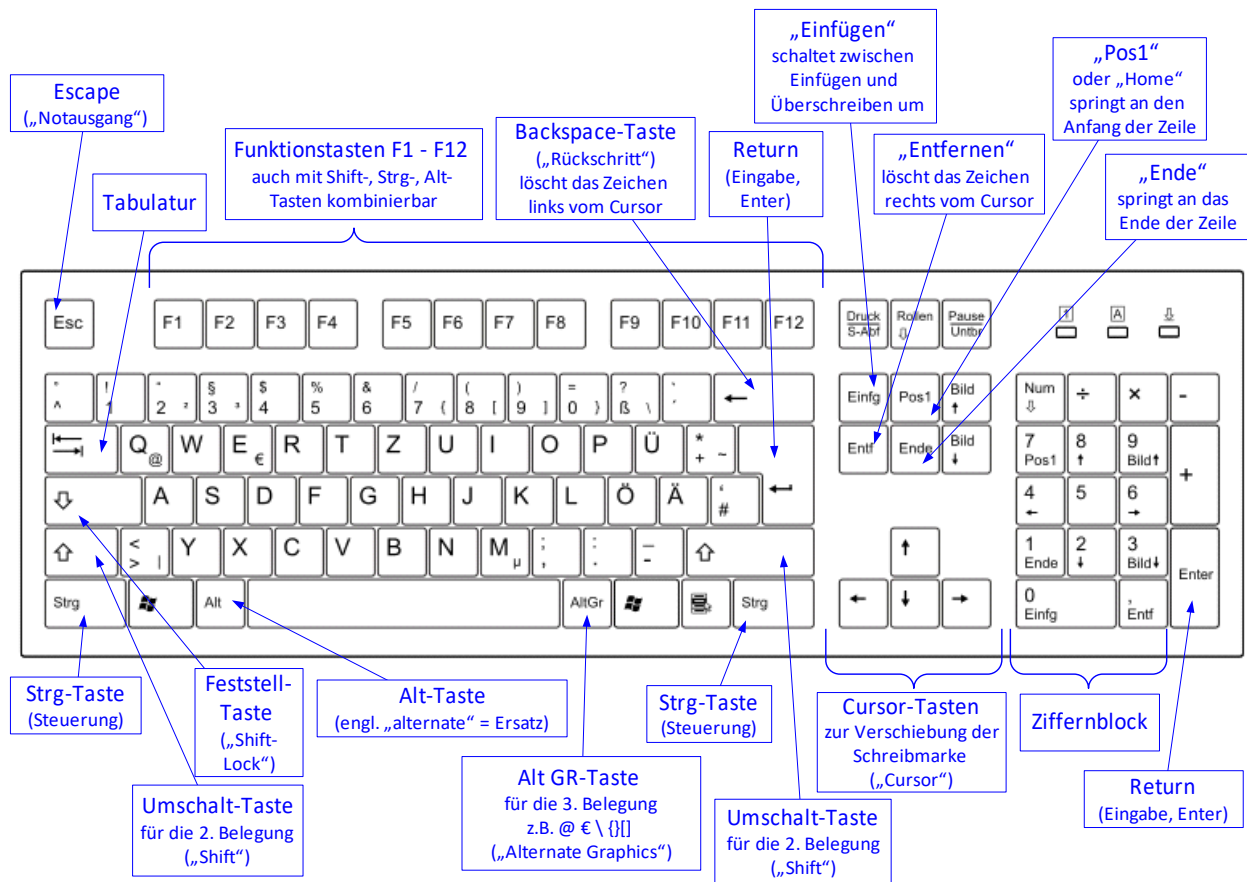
Escape
(„Notausgang“)

Tabulatur

Funktionstasten F1 - F12
auch mit Shift-, Strg-, Alt-Tasten kombinierbar

Backspace-Taste
(„Rückschritt“)
löscht das Zeichen links vom Cursor

Return
(Eingabe, Enter)

„Einfügen“
schaltet zwischen Einfügen und Überschreiben um

„Entfernen“
löscht das Zeichen rechts vom Cursor

„Pos1“
oder „Home“
springt an den Anfang der Zeile

„Ende“
springt an das Ende der Zeile

Esc F1 F2 F3 F4 F5 F6 F7 F8 F9 F10 F11 F12 Druck S-Abf Rollen Pause Untbr

° ^ ! 1 " 2 ² § 3 ³ $ 4 % 5 & 6 / 7 { ( 8 [ ) 9 ] = 0 } ? ß \ ` ´ ←

Q @ W E € R T Z U I O P Ü * + ~

A S D F G H J K L Ö Ä ' #

< > | Y X C V B N M µ ; , : . _ -

Strg Alt AltGr Strg

Einfg Pos1 Bild ↑ Entf Ende Bild ↓

Num ÷ × - 7 Pos1 8 ↑ 9 Bild↑ + 4 ← 5 6 → 1 Ende 2 ↓ 3 Bild↓ Enter 0 Einfg , Entf

Strg-Taste
(Steuerung)

Feststell-Taste
(„Shift-Lock“)

Alt-Taste
(engl. „alternate“ = Ersatz)

Strg-Taste
(Steuerung)

Cursor-Tasten
zur Verschiebung der Schreibmarke
(„Cursor“)

Ziffernblock

Umschalt-Taste
für die 2. Belegung
(„Shift“)

Alt GR-Taste
für die 3. Belegung
z.B. @ € \ {}[]
(„Alternate Graphics“)

Umschalt-Taste
für die 2. Belegung
(„Shift“)

Return
(Eingabe, Enter)